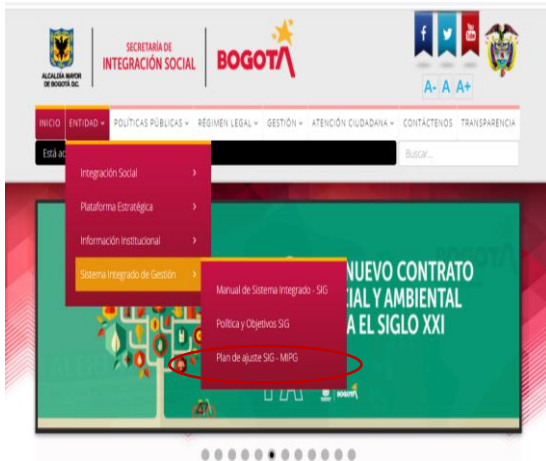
ALCALDÍA MAYOR DE BOGOTÁ D.C.

SECRETARÍA DE INTEGRACIÓN SOCIAL

BOGOTÁ

A- A A+

INICIO ENTIDAD POLÍTICAS PÚBLICAS RÉGIMEN LEGAL GESTIÓN ATENCIÓN CIUDADANA CONTÁCTENOS TRANSPARENCIA

Está a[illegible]

Buscar...

Integración Social

Plataforma Estratégica

Información Institucional

Sistema Integrado de Gestión

Manual de Sistema Integrado - SIG

Política y Objetivos SIG

Plan de ajuste SIG - MIPG

NUEVO CONTRATO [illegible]CIAL Y AMBIENTAL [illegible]A EL SIGLO XXI

BOGOTÁ